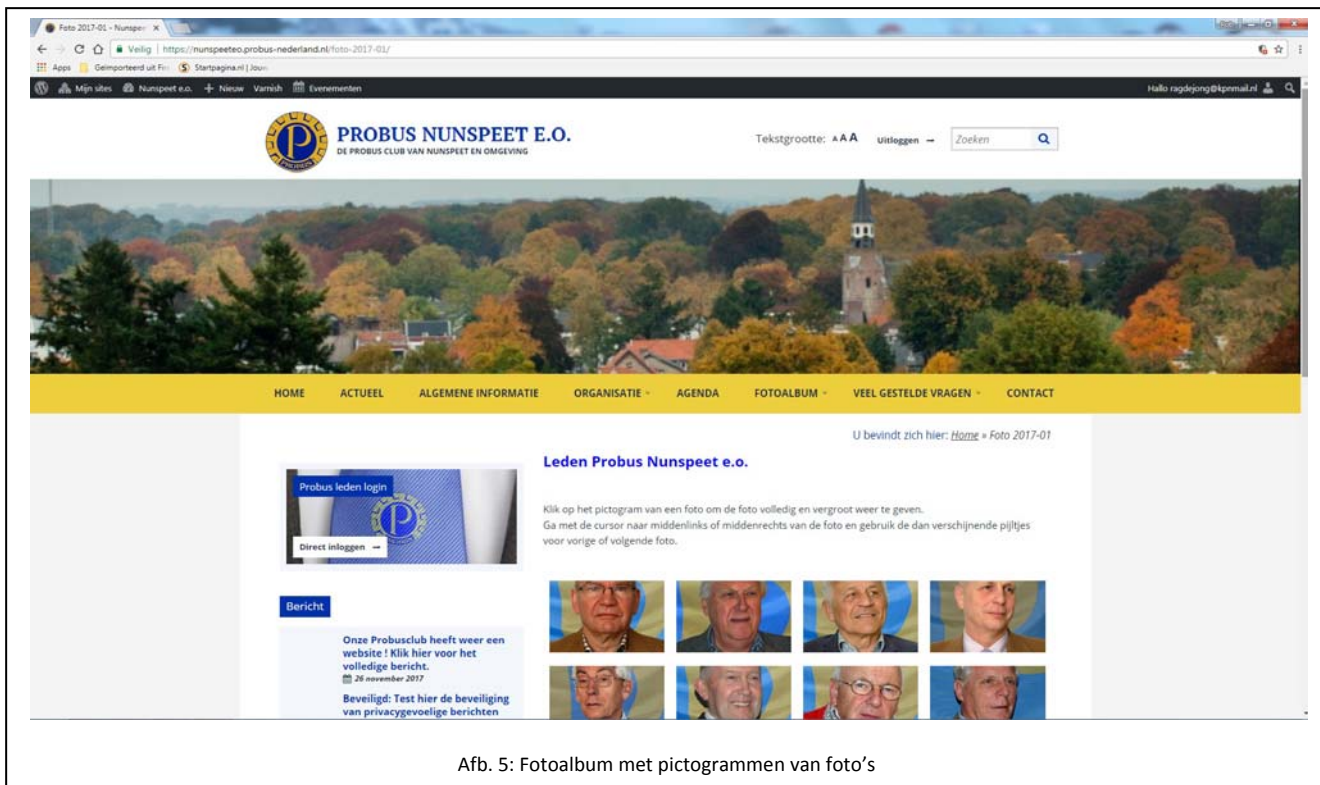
Foto 2017-01 - Nunspe ×

Veilig | https://nunspeeteo.probus-nederland.nl/foto-2017-01/

Apps Geïmporteerd uit Fi Startpagina.nl | Jouw

Mijn sites Nunspeet e.o. + Nieuw Varnish Evenementen

Hallo ragdejong@kpnmail.nl

PROBUS NUNSPEET E.O.
DE PROBUS CLUB VAN NUNSPEET EN OMGEVING

Tekstgrootte: A A A Uitloggen → Zoeken

HOME ACTUEEL ALGEMENE INFORMATIE ORGANISATIE AGENDA FOTOALBUM VEEL GESTELDE VRAGEN CONTACT

U bevindt zich hier: Home » Foto 2017-01

Probus leden login

Direct inloggen →

Leden Probus Nunspeet e.o.

Klik op het pictogram van een foto om de foto volledig en vergroot weer te geven.
Ga met de cursor naar middenlinks of middenrechts van de foto en gebruik de dan verschijnende pijltjes voor vorige of volgende foto.

Bericht

Onze Probusclub heeft weer een website ! Klik hier voor het volledige bericht.
26 november 2017

Beveiligd: Test hier de beveiliging van privacygevoelige berichten

Afb. 5: Fotoalbum met pictogrammen van foto's